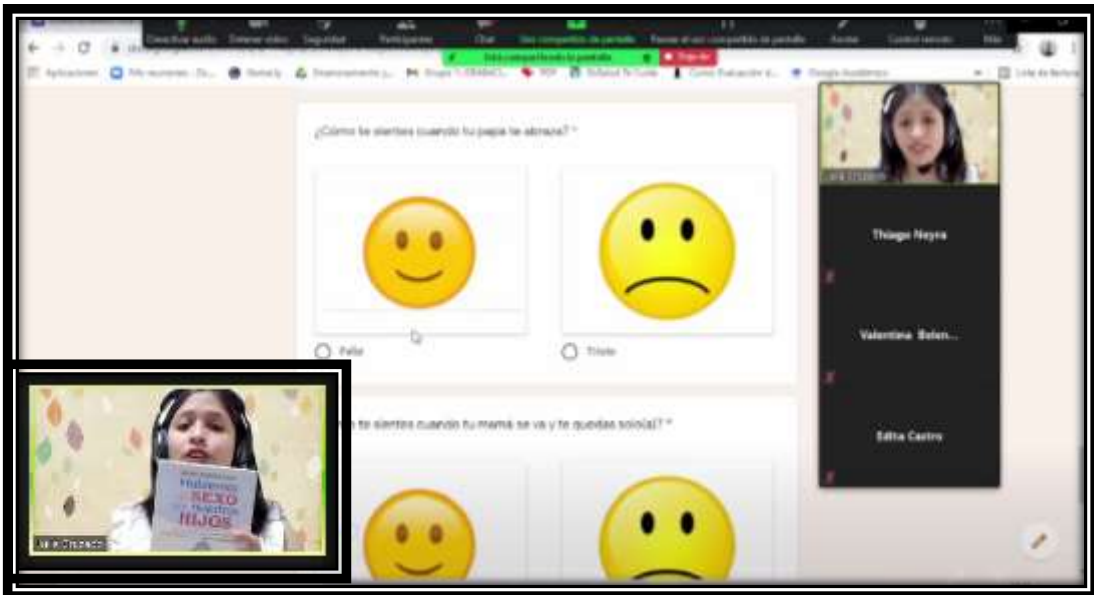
Desactivar audio Detener video Seguridad Participantes Chat Nuevo compartimiento de pantalla Pausar el uso compartido de pantalla Anotar Control remoto Más

Está compartiendo la pantalla Dejar de

Aplicaciones

¿Cómo te sientes cuando tu papá te abraza? *

Feliz

Triste

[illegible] te sientes cuando tu mamá se va y te quedas solo(a)? *

Thiago Neyra

Valentina Belen...

Edita Castro

Hablemos de SEXO con nuestros HIJOS

Julia Orozaco